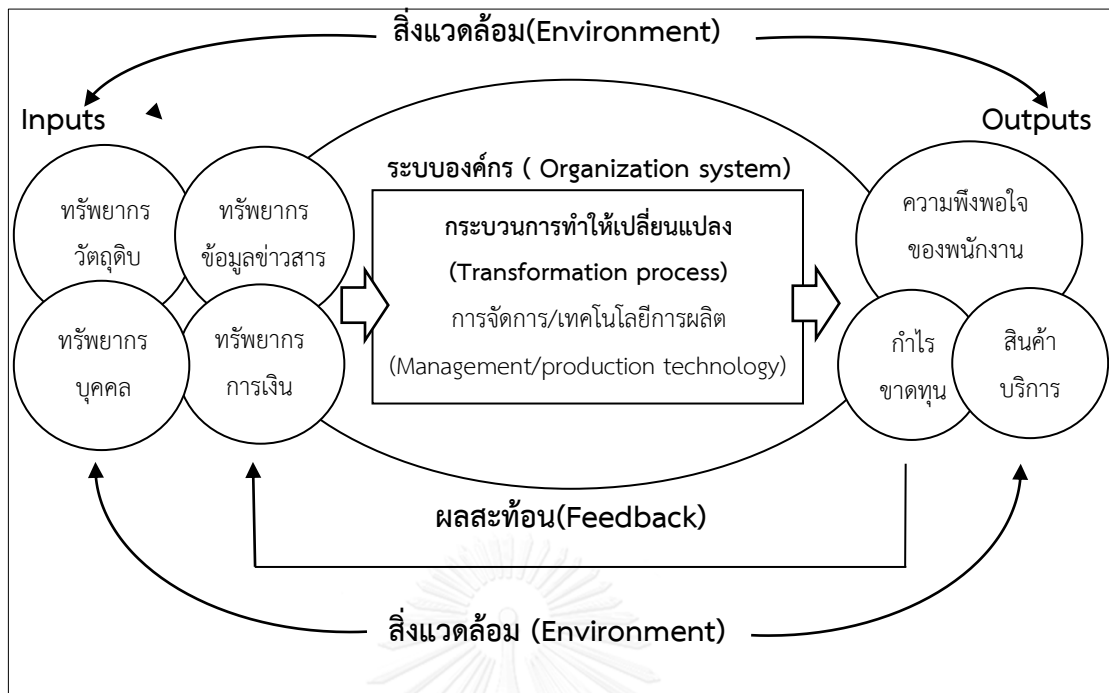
สิ่งแวดล้อม(Environment)

Inputs

Outputs

ระบบองค์กร ( Organization system)

ทรัพยากร วัตถุดิบ

ทรัพยากร ข้อมูลข่าวสาร

ทรัพยากร บุคคล

ทรัพยากร การเงิน

กระบวนการทำให้เปลี่ยนแปลง

(Transformation process)

การจัดการ/เทคโนโลยีการผลิต

(Management/production technology)

ความพึงพอใจ ของพนักงาน

กำไร ขาดทุน

สินค้า บริการ

ผลสะท้อน(Feedback)

สิ่งแวดล้อม (Environment)